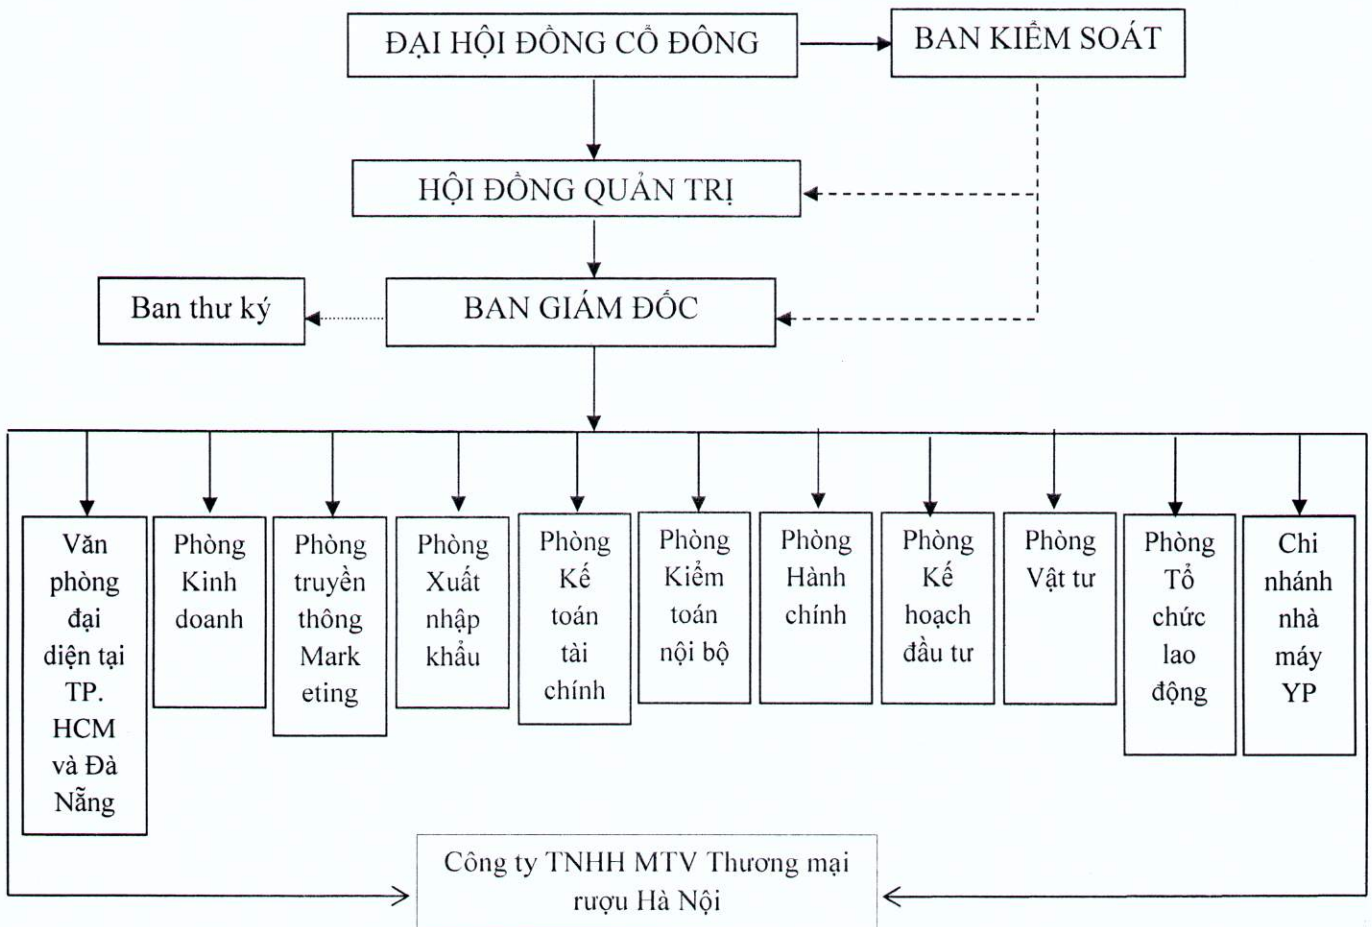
ĐẠI HỘI ĐỒNG CỔ ĐÔNG

BAN KIỂM SOÁT

HỘI ĐỒNG QUẢN TRỊ

Ban thư ký

BAN GIÁM ĐỐC

Văn phòng đại diện tại TP. HCM và Đà Nẵng

Phòng Kinh doanh

Phòng truyền thông Mark eting

Phòng Xuất nhập khẩu

Phòng Kế toán tài chính

Phòng Kiểm toán nội bộ

Phòng Hành chính

Phòng Kế hoạch đầu tư

Phòng Vật tư

Phòng Tổ chức lao động

Chi nhánh nhà máy YP

Công ty TNHH MTV Thương mại rượu Hà Nội